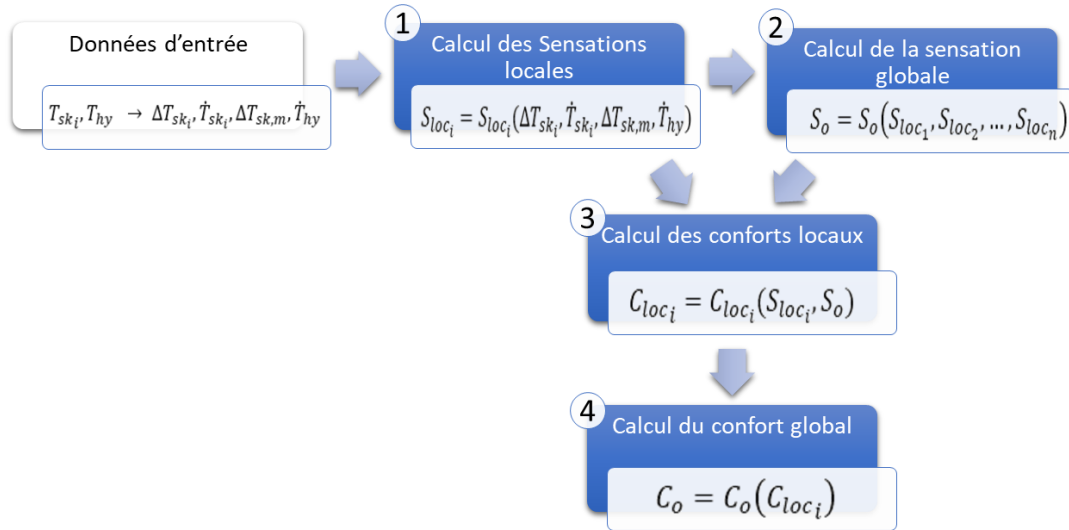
Données d'entrée

$T_{sk_i}, T_{hy} \rightarrow \Delta T_{sk_i}, \dot{T}_{sk_i}, \Delta T_{sk,m}, \dot{T}_{hy}$

1

Calcul des Sensations locales

$S_{loc_i} = S_{loc_i}(\Delta T_{sk_i}, \dot{T}_{sk_i}, \Delta T_{sk,m}, \dot{T}_{hy})$

2

Calcul de la sensation globale

$S_o = S_o(S_{loc_1}, S_{loc_2}, \ldots, S_{loc_n})$

3

Calcul des conforts locaux

$C_{loc_i} = C_{loc_i}(S_{loc_i}, S_o)$

4

Calcul du confort global

$C_o = C_o(C_{loc_i})$